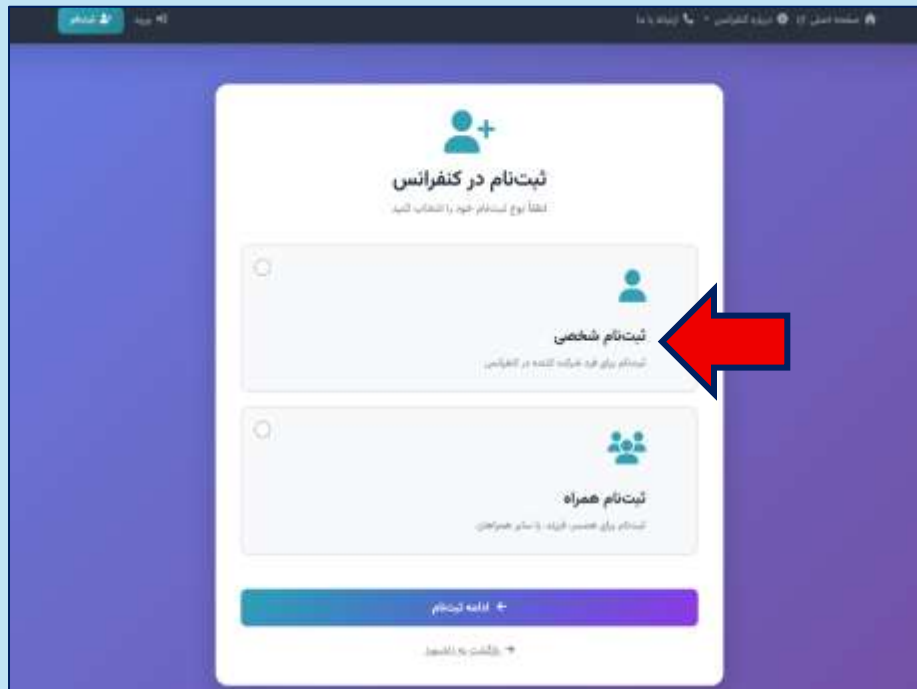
صفحه اصلی | درباره کنفرانس | تماس با ما

ورود | ثبت‌نام

ثبت‌نام در کنفرانس

لطفاً نوع ثبت‌نام خود را انتخاب کنید

ثبت‌نام شخصی

ثبت‌نام برای فرد شرکت کننده در کنفرانس

ثبت‌نام همراه

ثبت‌نام برای همسر، فرزند یا سایر همراهان

ادامه ثبت‌نام

بازگشت به داشبورد